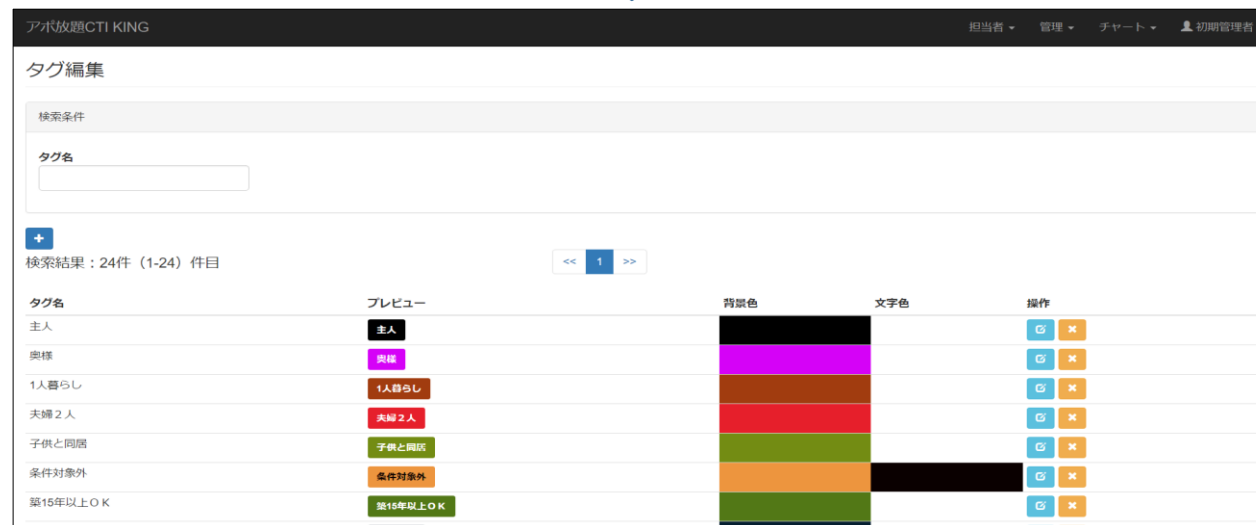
アポ放題CTI KING

担当者 ▾ 管理 ▾ チャート ▾ 初期管理者

タグ編集

検索条件

タグ名

+

検索結果：24件（1-24）件目

<< 1 >>

| タグ名 | プレビュー | 背景色 | 文字色 | 操作 |
|---|---|---|---|---|
| 主人 | 主人 | | | |
| 奥様 | 奥様 | | | |
| 1人暮らし | 1人暮らし | | | |
| 夫婦２人 | 夫婦２人 | | | |
| 子供と同居 | 子供と同居 | | | |
| 条件対象外 | 条件対象外 | | | |
| 築15年以上ＯＫ | 築15年以上ＯＫ | | | |